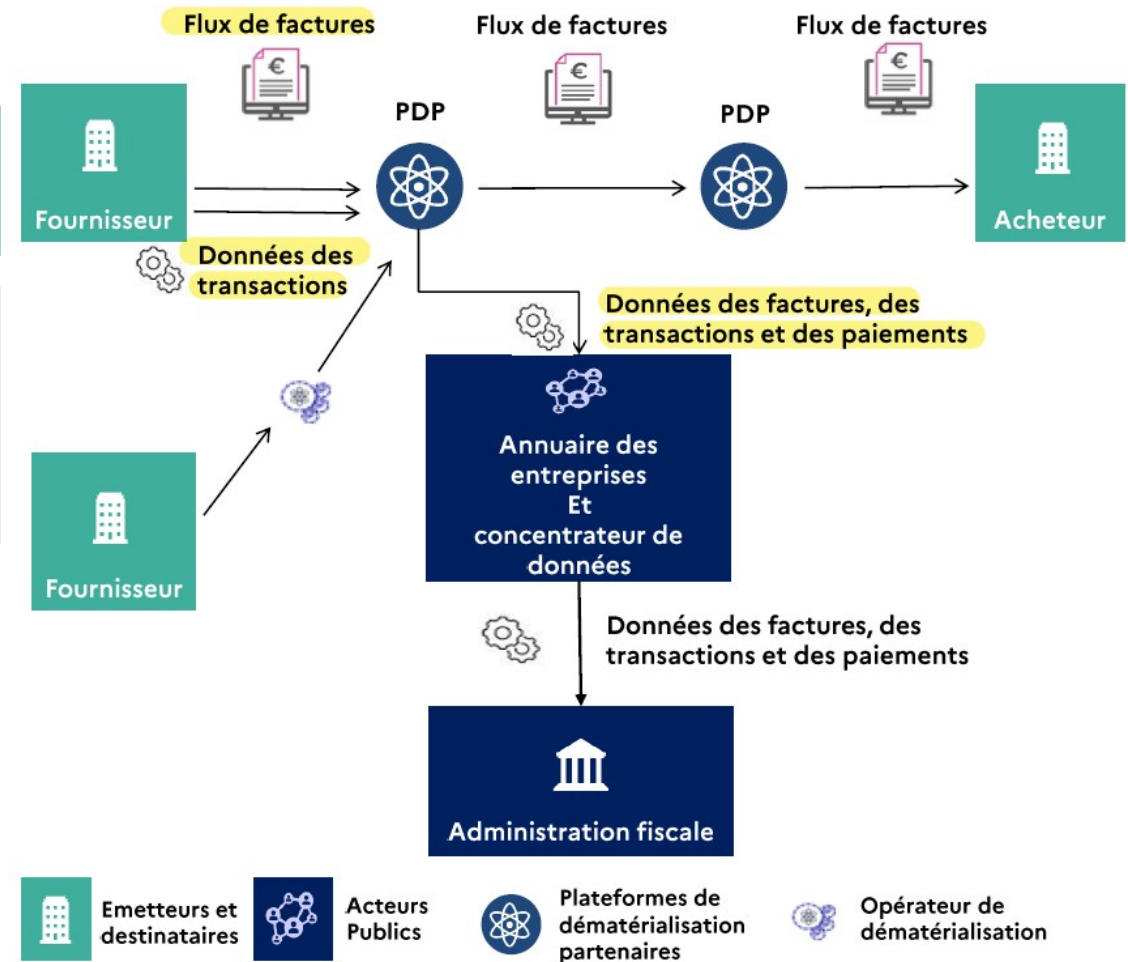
Flux de factures

Flux de factures

Flux de factures

PDP

PDP

Fournisseur

Acheteur

Données des transactions

Données des factures, des transactions et des paiements

Annuaire des entreprises
Et
concentrateur de données

Fournisseur

Données des factures, des transactions et des paiements

Administration fiscale

Emetteurs et destinataires

Acteurs Publics

Plateformes de dématérialisation partenaires

Opérateur de dématérialisation